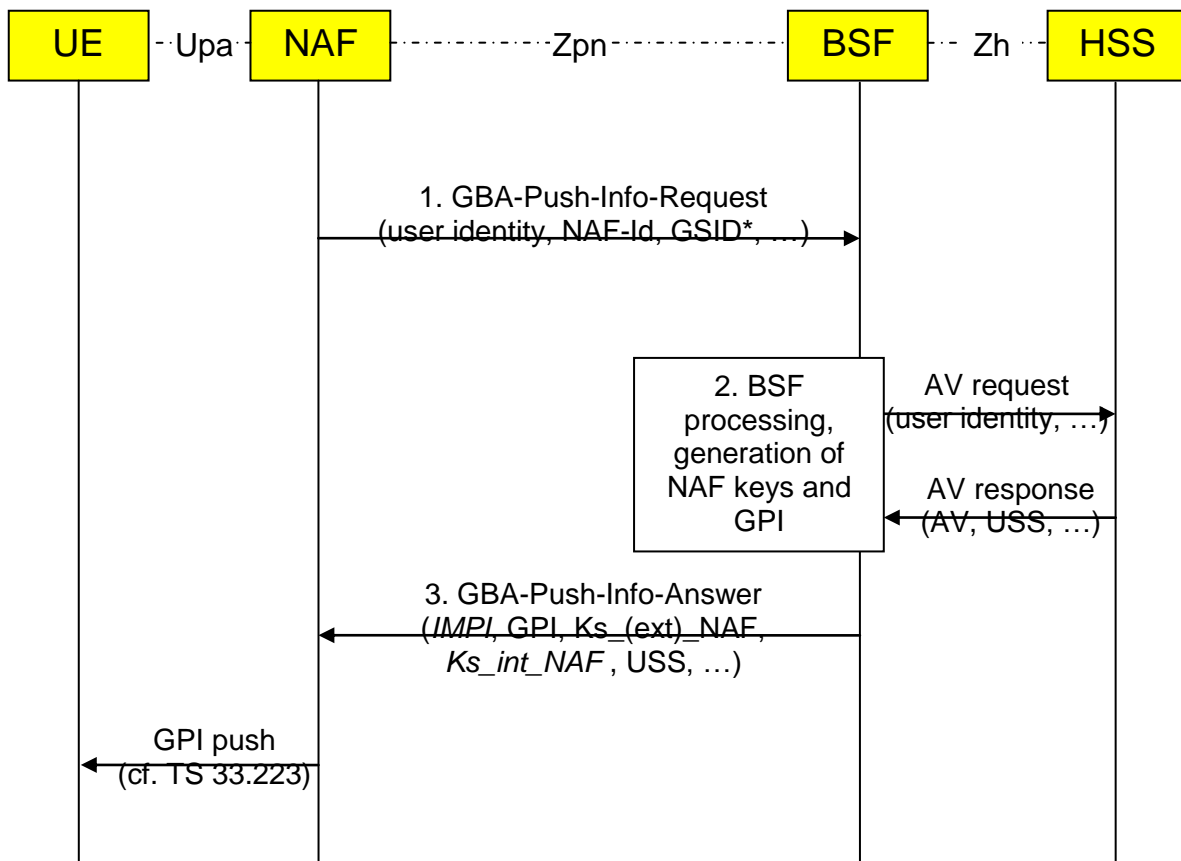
UE Upa NAF Zpn BSF Zh HSS

1. GBA-Push-Info-Request (user identity, NAF-Id, GSID*, …)

2. BSF processing, generation of NAF keys and GPI

AV request (user identity, …)

AV response (AV, USS, …)

3. GBA-Push-Info-Answer (*IMPI*, GPI, Ks_(ext)_NAF, *Ks_int_NAF* , USS, …)

GPI push (cf. TS 33.223)